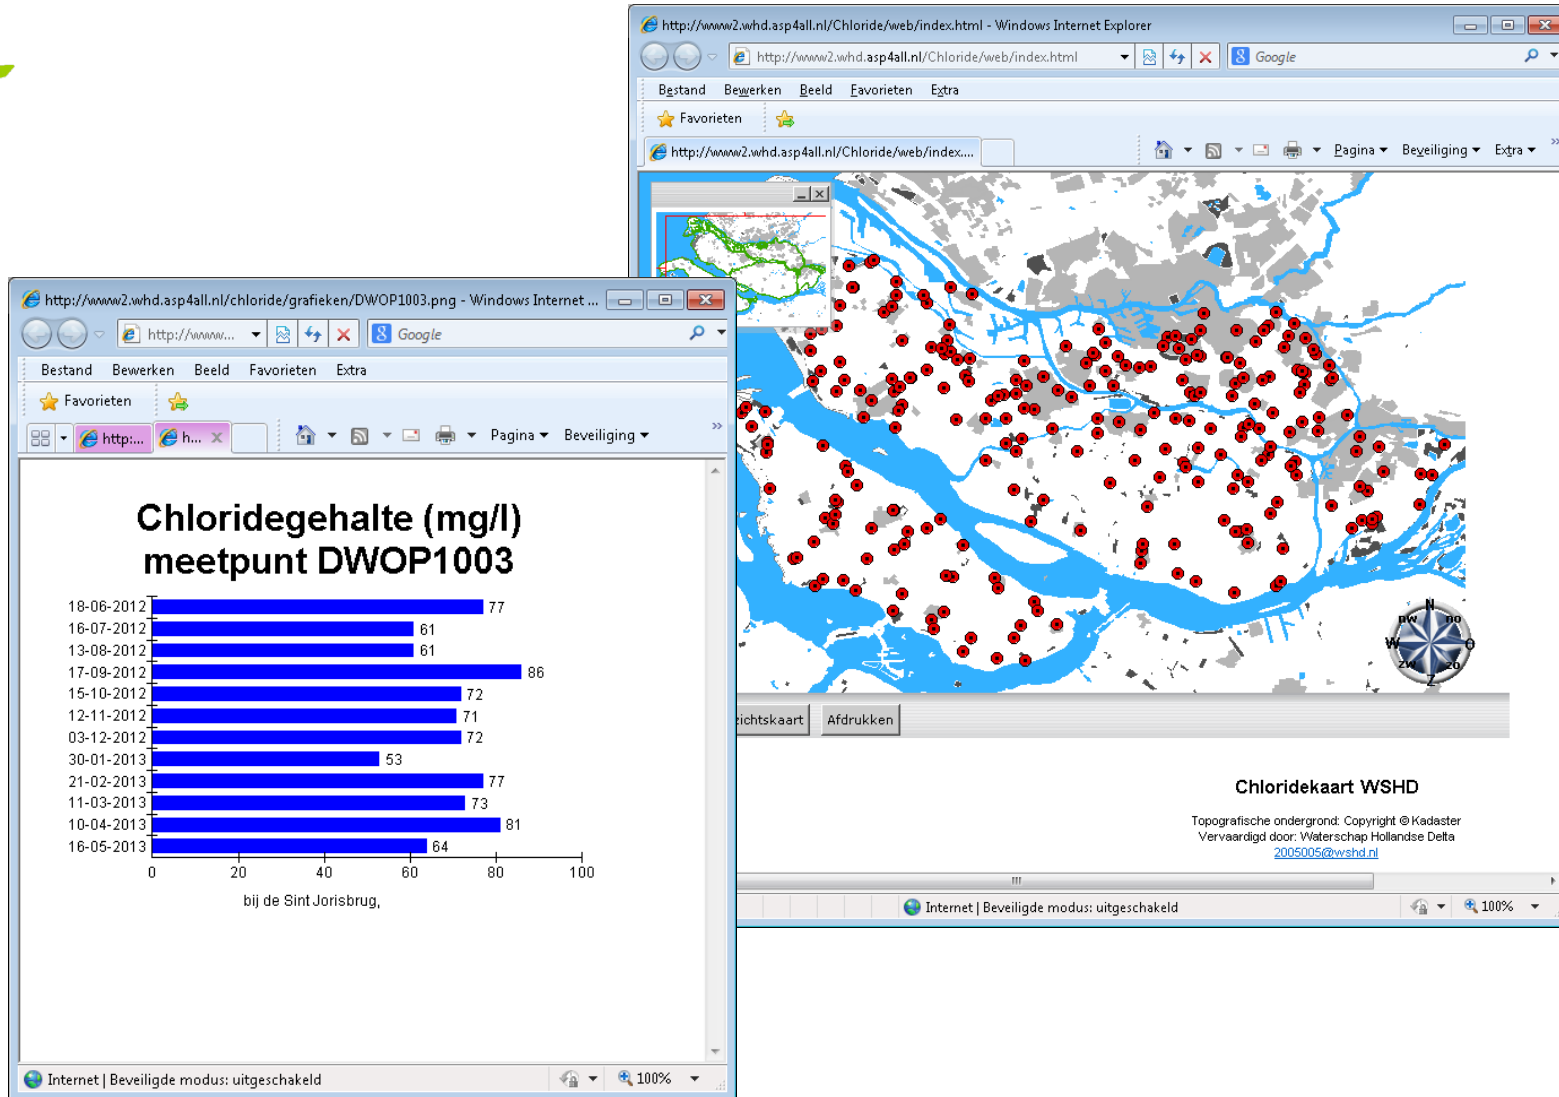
http://www2.whd.asp4all.nl/Chloride/web/index.html - Windows Internet Explorer

http://www2.whd.asp4all.nl/Chloride/web/index.html

Google

Bestand Bewerken Beeld Favorieten Extra

Favorieten

http://www2.whd.asp4all.nl/Chloride/web/index...

Pagina Beveiliging Extra

N
no
O
zo
Z
zw
W
nw

zichtskaart Afdrukken

Chloridekaart WSHD

Topografische ondergrond: Copyright © Kadaster
Vervaardigd door: Waterschap Hollandse Delta
2005005@wshd.nl

Internet | Beveiligde modus: uitgeschakeld

100%

http://www2.whd.asp4all.nl/chloride/grafieken/DWOP1003.png - Windows Internet ...

http://www...

Google

Bestand Bewerken Beeld Favorieten Extra

Favorieten

http:... h...

Pagina Beveiliging

Chloridegehalte (mg/l)
meetpunt DWOP1003

| Datum | Waarde |
|---|---|
| 18-06-2012 | 77 |
| 16-07-2012 | 61 |
| 13-08-2012 | 61 |
| 17-09-2012 | 86 |
| 15-10-2012 | 72 |
| 12-11-2012 | 71 |
| 03-12-2012 | 72 |
| 30-01-2013 | 53 |
| 21-02-2013 | 77 |
| 11-03-2013 | 73 |
| 10-04-2013 | 81 |
| 16-05-2013 | 64 |

0 20 40 60 80 100

bij de Sint Jorisbrug,

Internet | Beveiligde modus: uitgeschakeld

100%